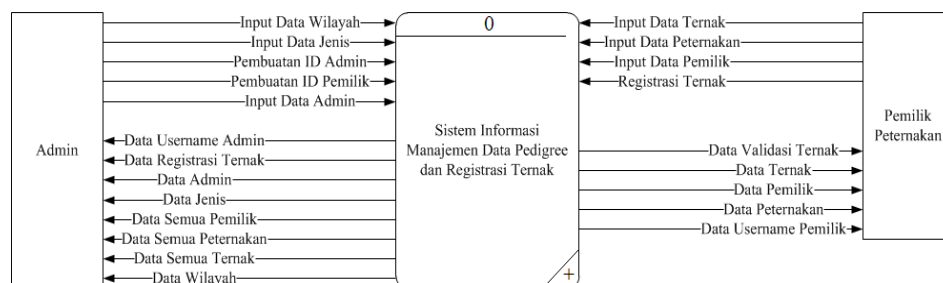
Admin

Input Data Wilayah
Input Data Jenis
Pembuatan ID Admin
Pembuatan ID Pemilik
Input Data Admin

Data Username Admin
Data Registrasi Ternak
Data Admin
Data Jenis
Data Semua Pemilik
Data Semua Peternakan
Data Semua Ternak
Data Wilayah

0

Sistem Informasi Manajemen Data Pedigree dan Registrasi Ternak

+

Input Data Ternak
Input Data Peternakan
Input Data Pemilik
Registrasi Ternak

Data Validasi Ternak
Data Ternak
Data Pemilik
Data Peternakan
Data Username Pemilik

Pemilik Peternakan